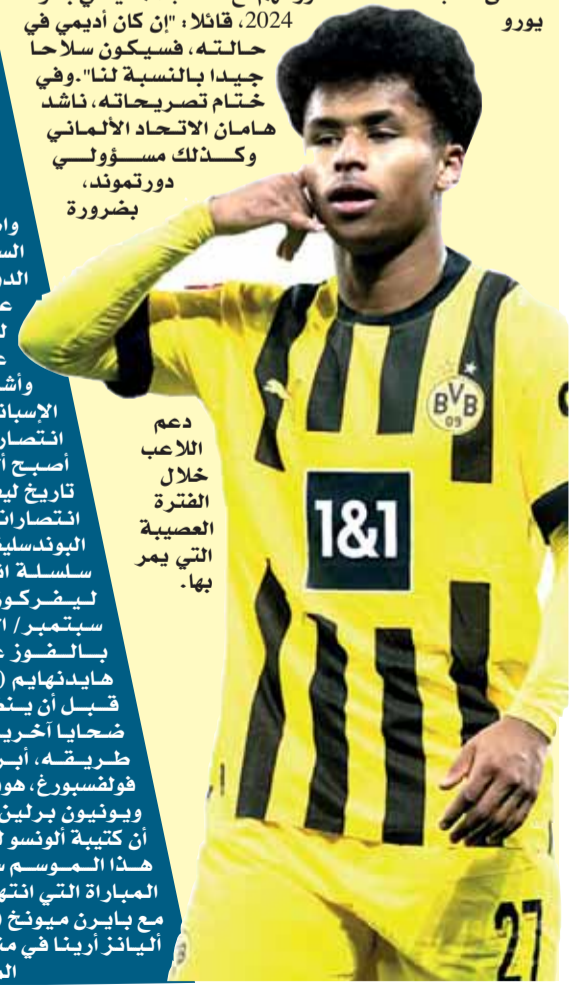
يورو 2024، قائلا: "إن كان أديمي في حالته، فسيكون سلاحا جيدا بالنسبة لنا". وفي ختام تصريحاته، ناشد هامان الاتحاد الألماني وكذلك مسؤولي دورتموند، بضرورة

دعم اللاعب خلال الفترة العصيبة التي يمر بها.

وا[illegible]
الس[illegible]
الد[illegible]
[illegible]
وأش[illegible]
الإسبان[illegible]
انتصار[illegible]
أصبح أ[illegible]
تاريخ لي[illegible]
انتصارات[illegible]
البوندسلي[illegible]
سلسلة ا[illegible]
ليفركو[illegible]
سبتمبر / ا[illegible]
بالفوز ع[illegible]
هايدنهايم ([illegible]
قبل أن ين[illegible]
ضحايا آخري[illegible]
طريقه، أب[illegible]
فولفسبورغ، هو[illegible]
ويونيون برلين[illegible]
أن كتيبة ألونسو ل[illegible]
هذا الموسم س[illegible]
المباراة التي انته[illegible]
مع بايرن ميونخ ([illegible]
أليانز أرينا في م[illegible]

1&1
BVB 09
27